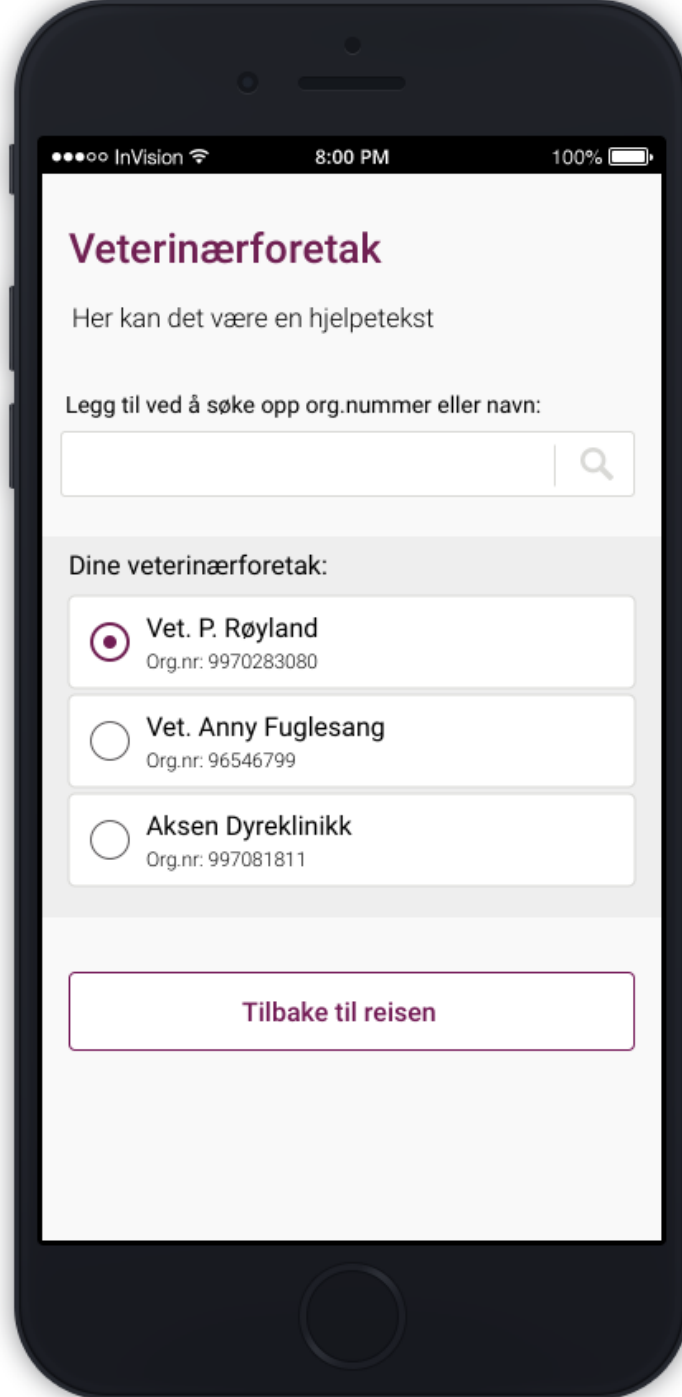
●●●○○ InVision 8:00 PM 100%

Veterinærforetak

Her kan det være en hjelpetekst

Legg til ved å søke opp org.nummer eller navn:

Dine veterinærforetak:

Vet. P. Røyland
Org.nr: 9970283080

Vet. Anny Fuglesang
Org.nr: 96546799

Aksen Dyreklinikk
Org.nr: 997081811

Tilbake til reisen